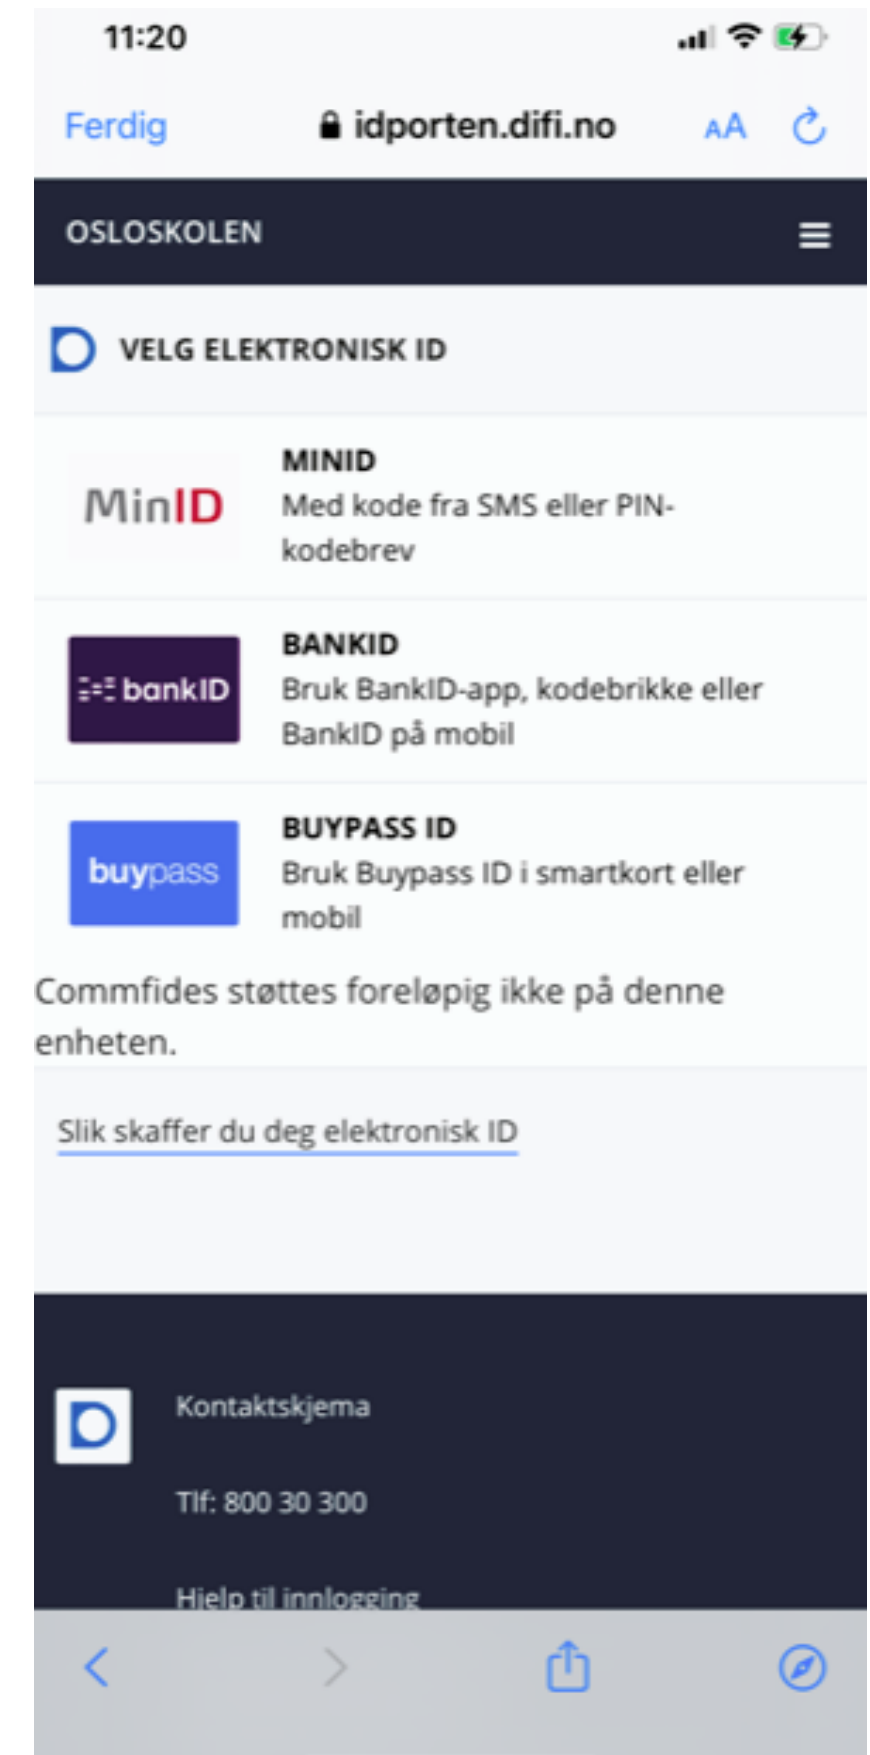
11:20

Ferdig idporten.difi.no AA

OSLOSKOLEN

VELG ELEKTRONISK ID

MinID

MINID
Med kode fra SMS eller PIN-kodebrev

bankID

BANKID
Bruk BankID-app, kodebrikke eller BankID på mobil

buypass

BUYPASS ID
Bruk Buypass ID i smartkort eller mobil

Commfides støttes foreløpig ikke på denne enheten.

Slik skaffer du deg elektronisk ID

Kontaktskjema

Tlf: 800 30 300

Hjelp til innlogging